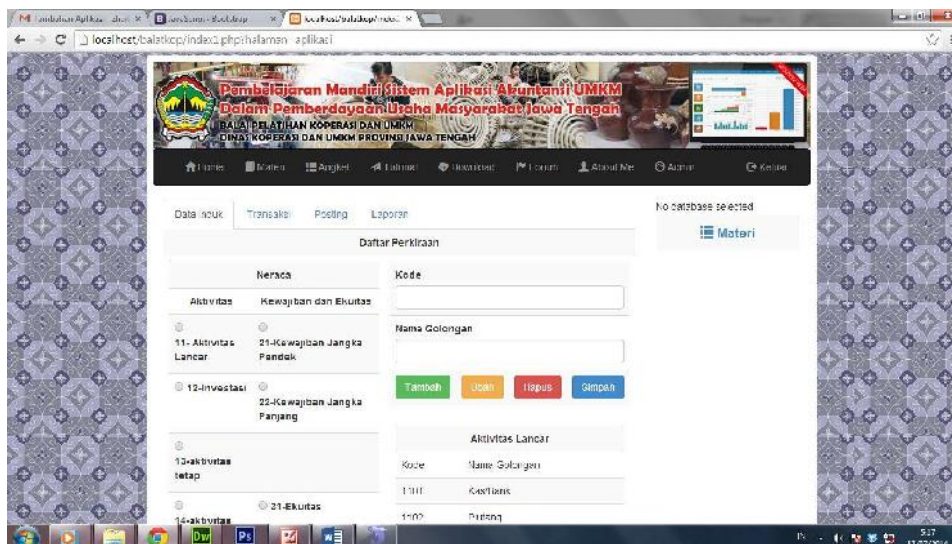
M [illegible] x | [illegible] x | localhost/balatkop/index x

localhost/balatkop/index1.php?halaman=aplikasi

Pembelajaran Mandiri Sistem Aplikasi Akuntansi UMKM
Dalam Pemberdayaan Usaha Masyarakat Jawa Tengah
BALAI PELATIHAN KOPERASI DAN UMKM
DINAS KOPERASI DAN UMKM PROVINSI JAWA TENGAH

Home | Materi | Angket | Latihan | Download | Forum | About Me | Admin | Keluar

Data Induk | Transaksi | Posting | Laporan

No database selected

Materi

Daftar Perkiraan

| Neraca | |
|---|---|
| Aktivitas | Kewajiban dan Ekuitas |
| 11- Aktivitas Lancar | 21-Kewajiban Jangka Pendek |
| 12-Investasi | 22-Kewajiban Jangka Panjang |
| 13-aktivitas tetap | |
| 14-aktivitas | 31-Ekuitas |

Kode

Nama Golongan

Tambah | Ubah | Hapus | Simpan

| Aktivitas Lancar | |
|---|---|
| Kode | Nama Golongan |
| 1101 | Kas/Bank |
| 1102 | Piutang |

Dw | Ps | W